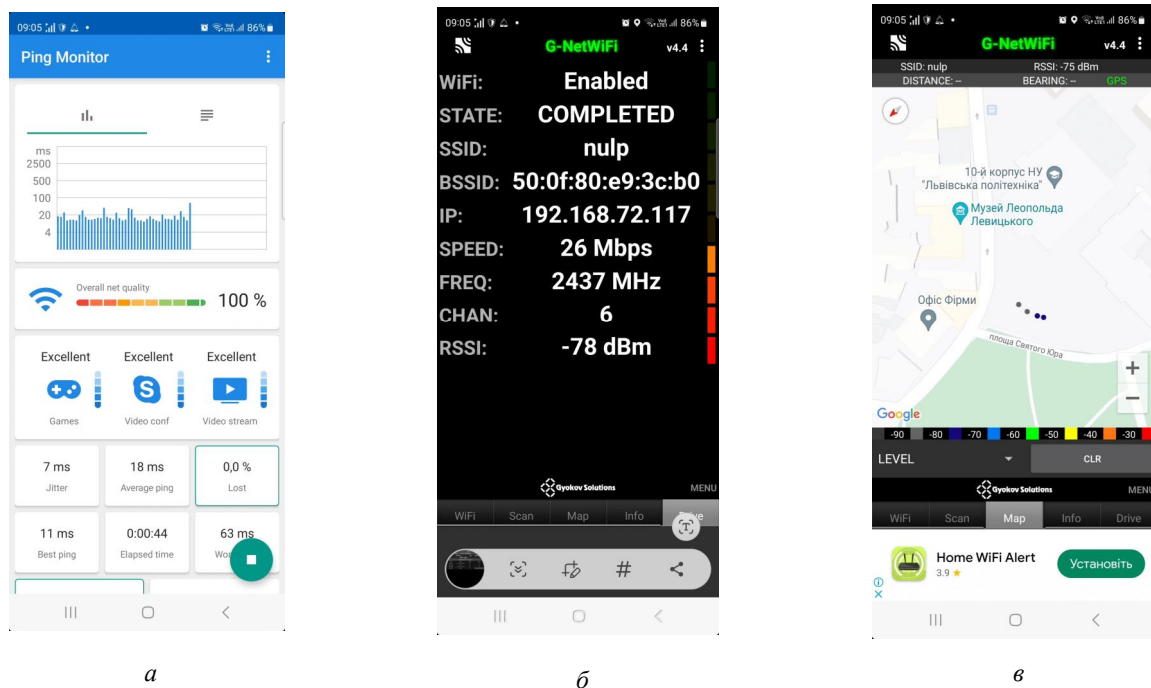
09:05 86%
Ping Monitor

ms
2500
500
100
20
4

Overall net quality
100 %

Excellent
Excellent
Excellent
Games
Video conf
Video stream

7 ms
Jitter
18 ms
Average ping
0,0 %
Lost
11 ms
Best ping
0:00:44
Elapsed time
63 ms
Wo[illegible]

а

09:05 86%
G-NetWiFi v4.4
WiFi: Enabled
STATE: COMPLETED
SSID: nulp
BSSID: 50:0f:80:e9:3c:b0
IP: 192.168.72.117
SPEED: 26 Mbps
FREQ: 2437 MHz
CHAN: 6
RSSI: -78 dBm
Gyokov Solutions
MENU
WiFi Scan Map Info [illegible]

б

09:05 86%
G-NetWiFi v4.4
SSID: nulp RSSI: -75 dBm
DISTANCE: -- BEARING: -- GPS
10-й корпус НУ "Львівська політехніка"
Музей Леопольда Левицького
Офіс Фірми
площа Святого Юра
Google
-90 -80 -70 -60 -50 -40 -30
LEVEL
CLR
Gyokov Solutions
MENU
WiFi Scan Map Info Drive
Home WiFi Alert
3.9 ★
Установіть

в